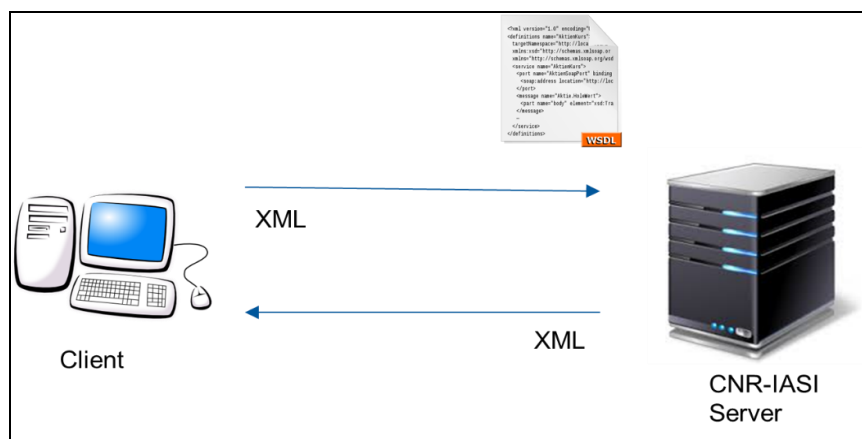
<?xml version="1.0" encoding="
<definitions name="AktienKurs"
targetNamespace="http://loca
xmlns:xsd="http://schemas.xmlsoap.or
xmlns="http://schemas.xmlsoap.org/wsd
<service name="AktienKurs">
<port name="AktienSoapPort" binding
<soap:address location="http://loc
</port>
<message name="Aktie.HoleWert">
<part name="body" element="xsd:Tra
</message>
...
</service>
</definitions>
WSDL

XML

XML

Client

CNR-IASI Server